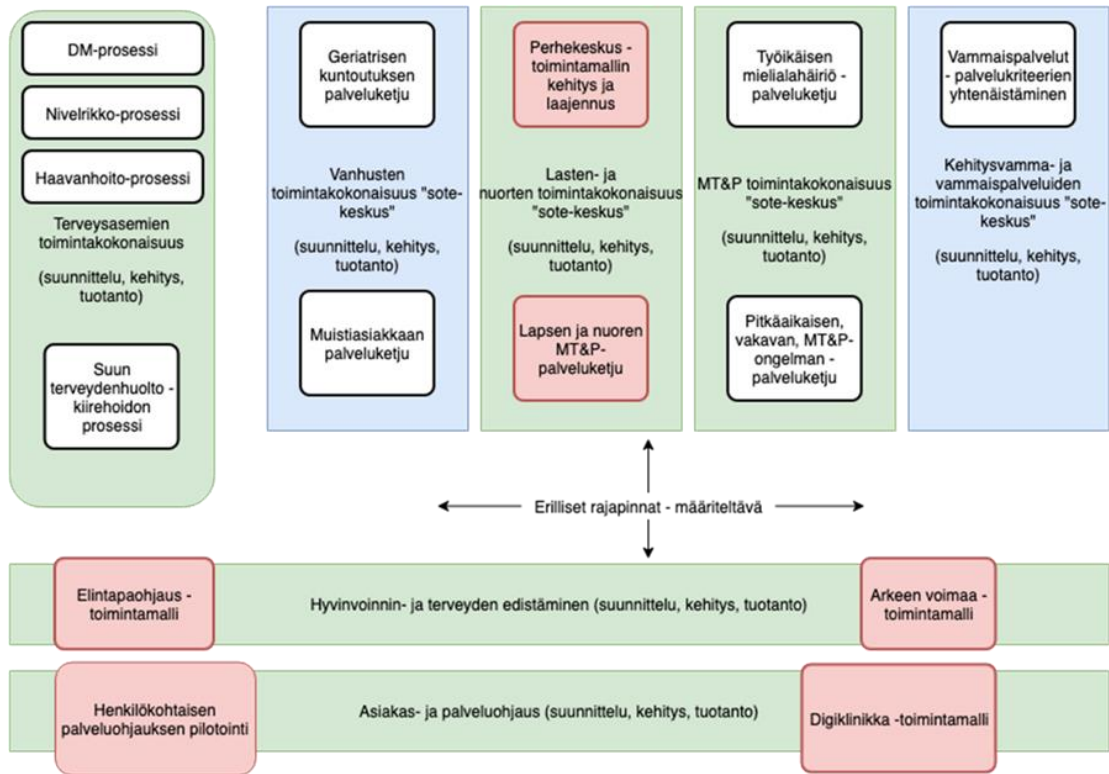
DM-prosessi

Nivelrikko-prosessi

Haavanhoito-prosessi

Terveysasemien toimintakokonaisuus

(suunnittelu, kehitys, tuotanto)

Suun terveydenhuolto - kiirehoidon prosessi

Geriatrisen kuntoutuksen palveluketju

Vanhusten toimintakokonaisuus "sote-keskus"

(suunnittelu, kehitys, tuotanto)

Muistiasiakkaan palveluketju

Perhekeskus - toimintamallin kehitys ja laajennus

Lasten- ja nuorten toimintakokonaisuus "sote-keskus"

(suunnittelu, kehitys, tuotanto)

Lapsen ja nuoren MT&P-palveluketju

Työikäisen mielialahäiriö - palveluketju

MT&P toimintakokonaisuus "sote-keskus"

(suunnittelu, kehitys, tuotanto)

Pitkäaikaisen, vakavan, MT&P-ongelman - palveluketju

Vammaispalvelut - palvelukriteerien yhtenäistäminen

Kehitysvamma- ja vammaispalveluiden toimintakokonaisuus "sote-keskus"

(suunnittelu, kehitys, tuotanto)

Erilliset rajapinnat - määriteltävä

Elintapaohjaus - toimintamalli

Hyvinvoinnin- ja terveyden edistäminen (suunnittelu, kehitys, tuotanto)

Arkeen voimaa - toimintamalli

Henkilökohtaisen palveluohjauksen pilotointi

Asiakas- ja palveluohjaus (suunnittelu, kehitys, tuotanto)

Digiklinikka -toimintamalli